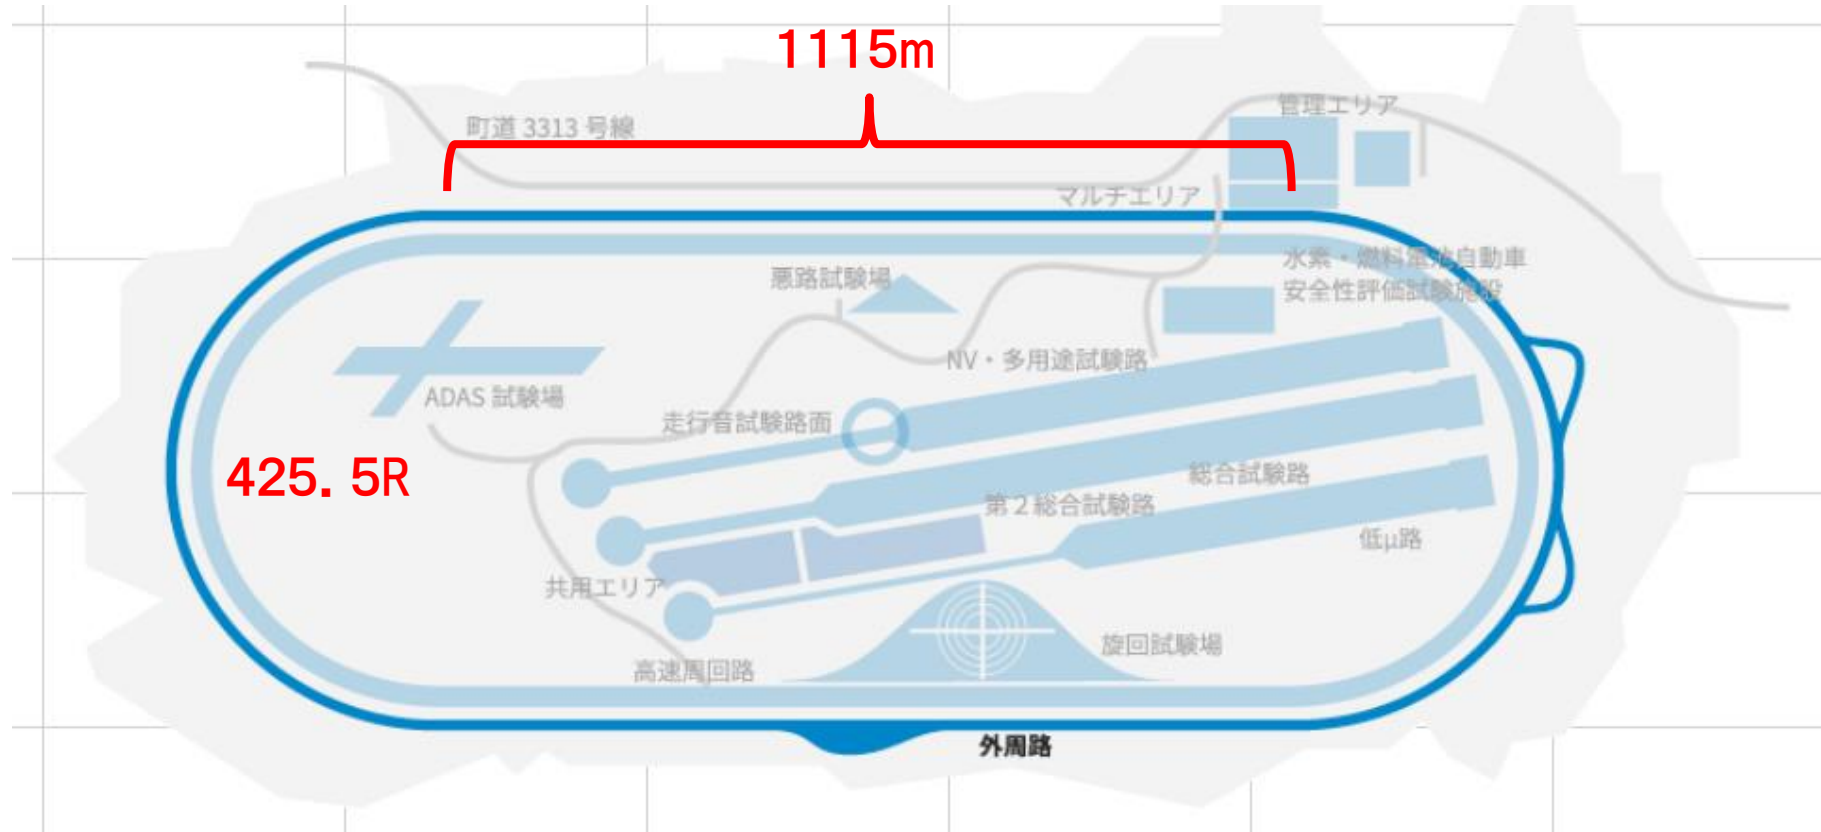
1115m

町道 3313 号線

管理エリア

マルチエリア

水素・燃料電池自動車
安全性評価試験施設

悪路試験場

NV・多用途試験路

ADAS 試験場

走行音試験路面

425. 5R

総合試験路

第２総合試験路

低μ路

共用エリア

旋回試験場

高速周回路

外周路